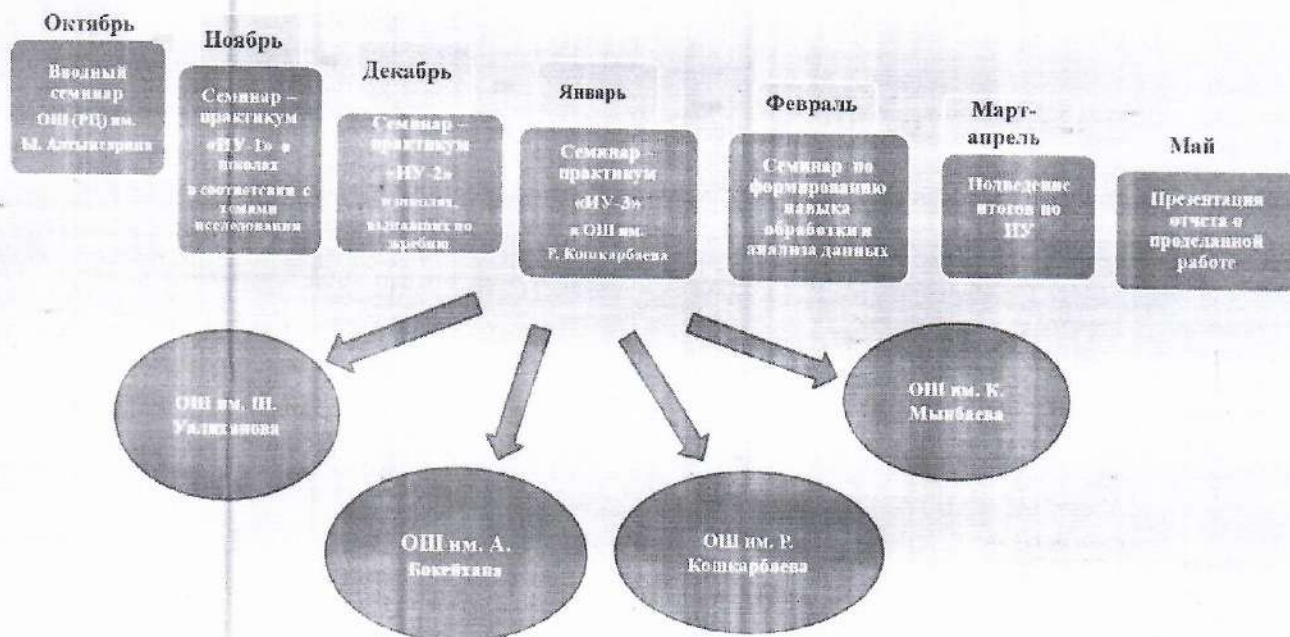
Октябрь

Вводный семинар ОШ (РЦ) им. Ы. Алтынсарина

Ноябрь

Семинар – практикум «ИУ-1» в школах в соответствии с темами исследования

Декабрь

Семинар – практикум «ИУ-2» в школах, выигравших по жребию

Январь

Семинар – практикум «ИУ-3» в ОШ им. Р. Кошкарбаева

Февраль

Семинар по формированию навыка обработки и анализа данных

Март-апрель

Подведение итогов по ИУ

Май

Презентация отчета о проделанной работе

ОШ им. Ш. Уалиханова

ОШ им. А. Бокейхана

ОШ им. Р. Кошкарбаева

ОШ им. К. Мынбаева